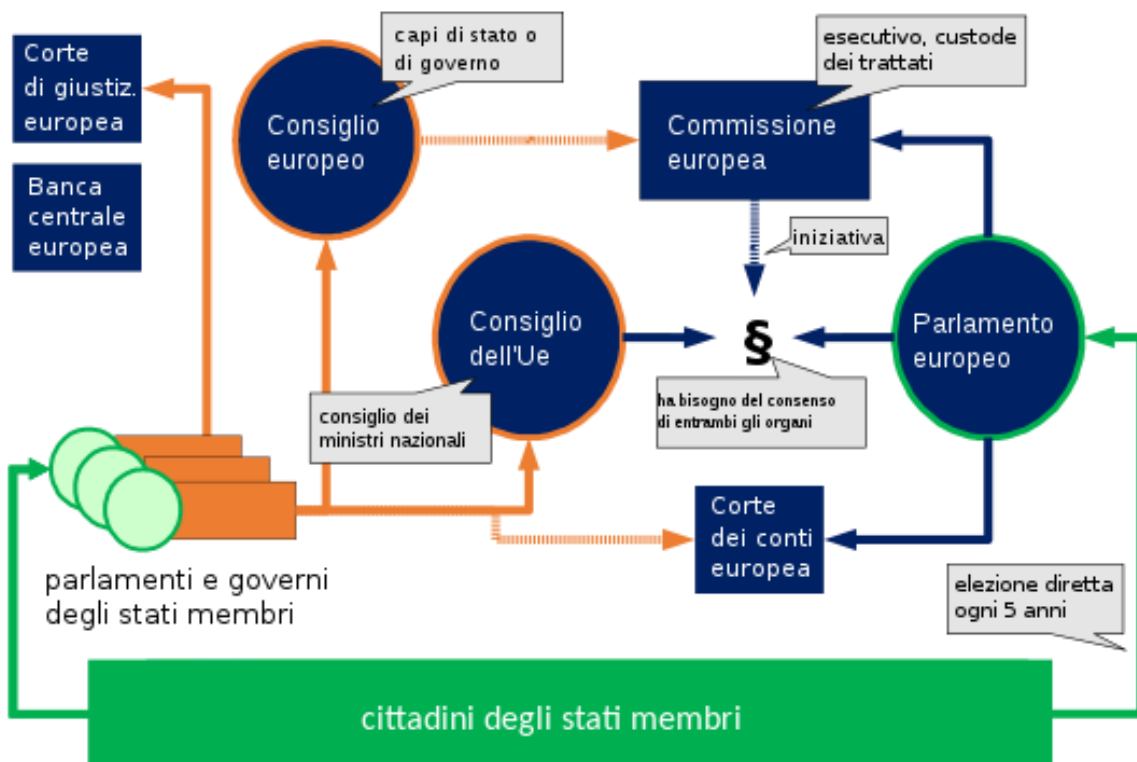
Corte di giustiz. europea

Banca centrale europea

capi di stato o di governo

Consiglio europeo

esecutivo, custode dei trattati

Commissione europea

iniziativa

Consiglio dell'Ue

§

Parlamento europeo

consiglio dei ministri nazionali

ha bisogno del consenso di entrambi gli organi

Corte dei conti europea

parlamenti e governi degli stati membri

elezione diretta ogni 5 anni

cittadini degli stati membri